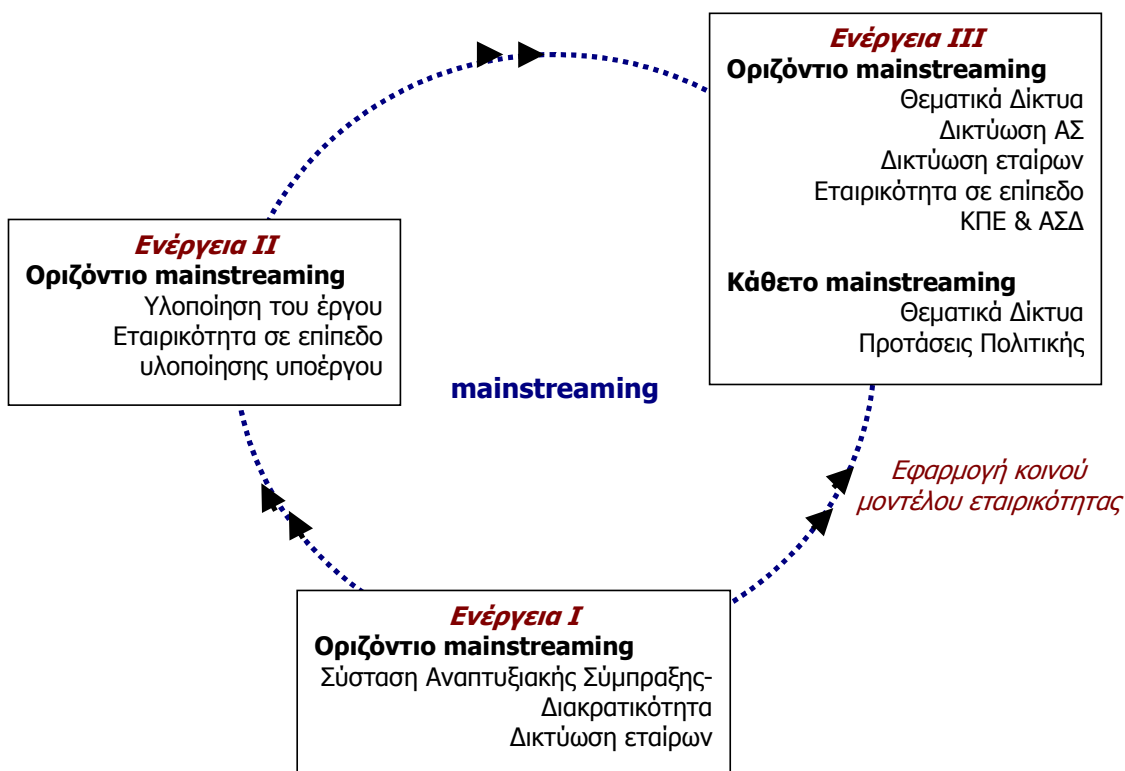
Ενέργεια III
Οριζόντιο mainstreaming
Θεματικά Δίκτυα
Δικτύωση ΑΣ
Δικτύωση εταίρων
Εταιρικότητα σε επίπεδο ΚΠΕ & ΑΣΔ

Κάθετο mainstreaming
Θεματικά Δίκτυα
Προτάσεις Πολιτικής

Ενέργεια II
Οριζόντιο mainstreaming
Υλοποίηση του έργου
Εταιρικότητα σε επίπεδο υλοποίησης υποέργου

mainstreaming

Εφαρμογή κοινού μοντέλου εταιρικότητας

Ενέργεια I
Οριζόντιο mainstreaming
Σύσταση Αναπτυξιακής Σύμπραξης-Διακρατικότητα
Δικτύωση εταίρων